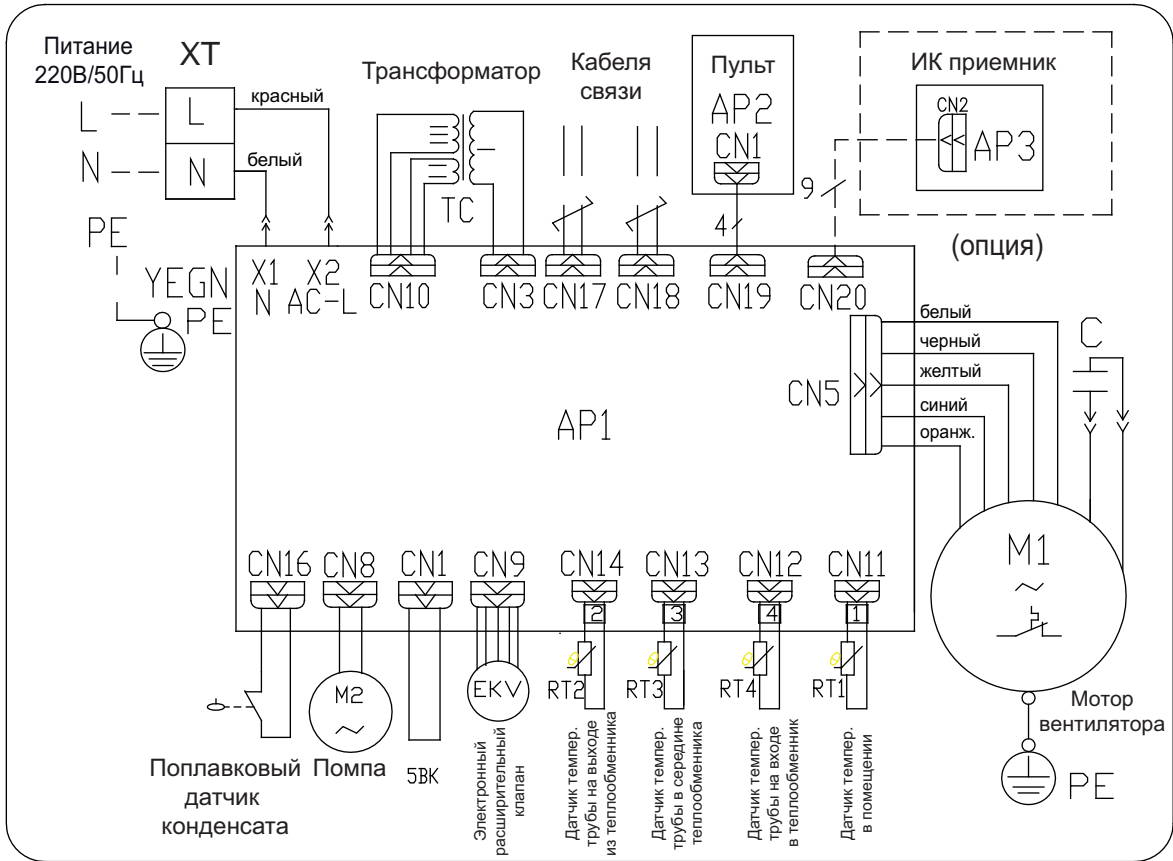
Питание 220В/50Гц

XT

L

N

красный

белый

PE

YEGN

PE

Трансформатор

TC

Кабеля связи

Пульт

AP2

CN1

4

ИК приемник

CN2

AP3

9

(опция)

X1 N

X2 AC-L

CN10

CN3

CN17

CN18

CN19

CN20

белый

черный

желтый

синий

оранж.

CN5

C

AP1

CN16

CN8

CN1

CN9

CN14

CN13

CN12

CN11

2

3

4

1

M1

M2

EKV

RT2

RT3

RT4

RT1

Поплавковый датчик конденсата

Помпа

5BK

Электронный расширительный клапан

Датчик темпер. трубы на выходе из теплообменника

Датчик темпер. трубы в середине теплообменника

Датчик темпер. трубы на входе в теплообменник

Датчик темпер. в помещении

Мотор вентилятора

PE